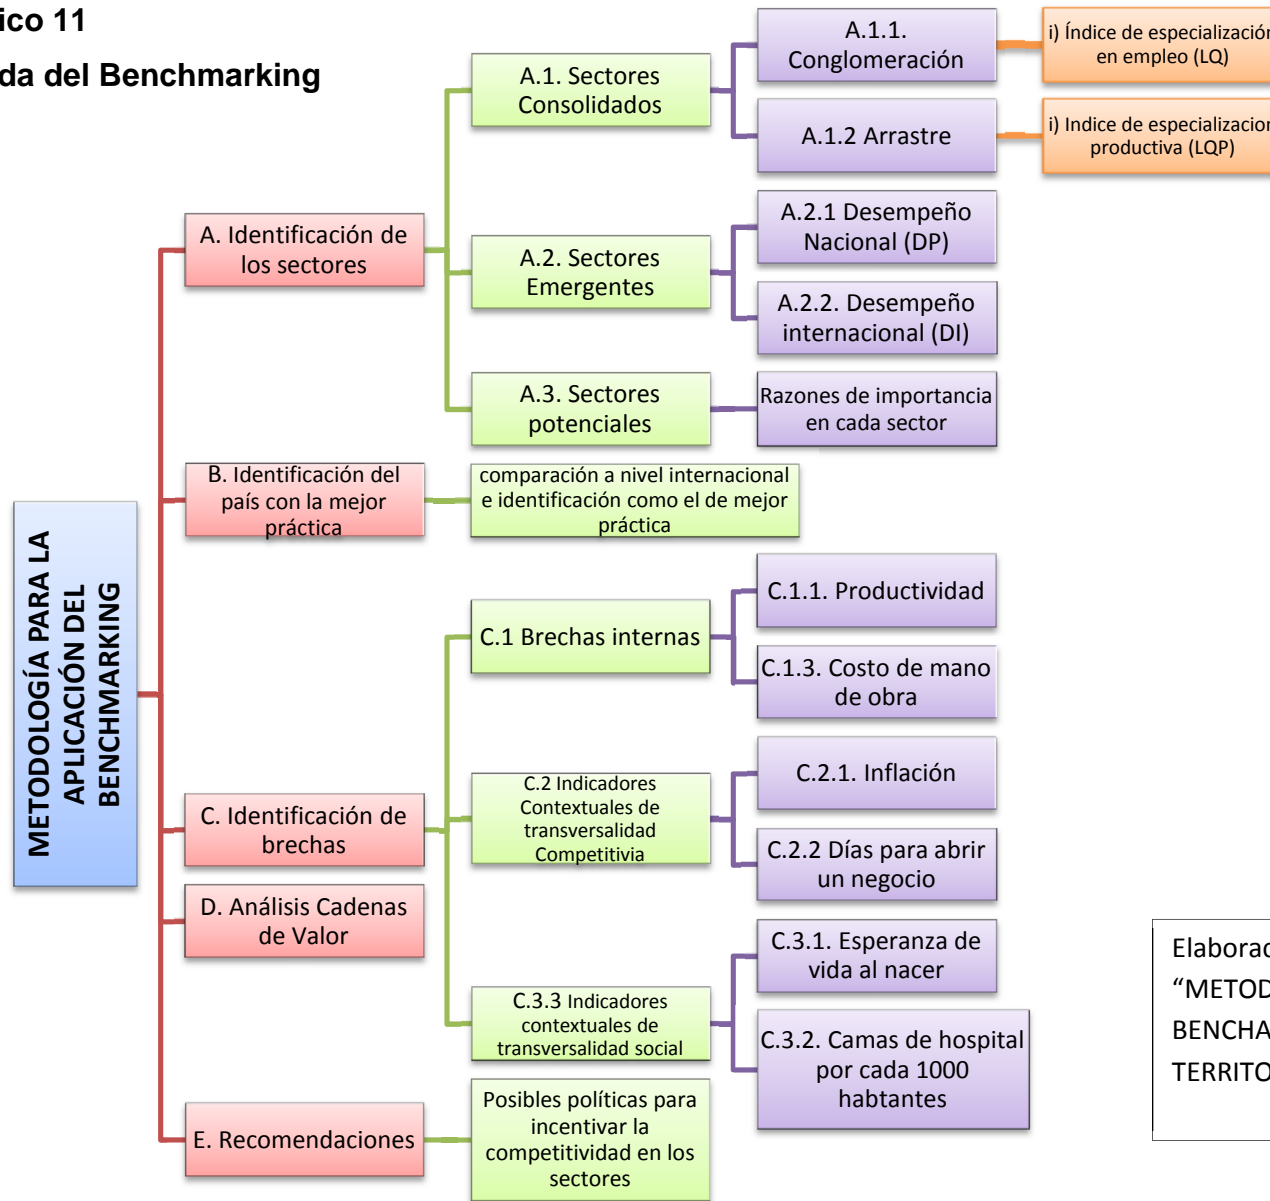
ico 11

da del Benchmarking

METODOLOGÍA PARA LA APLICACIÓN DEL BENCHMARKING

A. Identificación de los sectores

A.1. Sectores Consolidados

A.1.1. Conglomeración

i) Índice de especialización en empleo (LQ)

A.1.2 Arrastre

i) Indice de especializacion productiva (LQP)

A.2. Sectores Emergentes

A.2.1 Desempeño Nacional (DP)

A.2.2. Desempeño internacional (DI)

A.3. Sectores potenciales

Razones de importancia en cada sector

B. Identificación del país con la mejor práctica

comparación a nivel internacional e identificación como el de mejor práctica

C. Identificación de brechas

C.1 Brechas internas

C.1.1. Productividad

C.1.3. Costo de mano de obra

C.2 Indicadores Contextuales de transversalidad Competitivia

C.2.1. Inflación

C.2.2 Días para abrir un negocio

C.3.3 Indicadores contextuales de transversalidad social

C.3.1. Esperanza de vida al nacer

C.3.2. Camas de hospital por cada 1000 habtantes

D. Análisis Cadenas de Valor

E. Recomendaciones

Posibles políticas para incentivar la competitividad en los sectores

Elaborac
“METOD
BENCHA
TERRITO